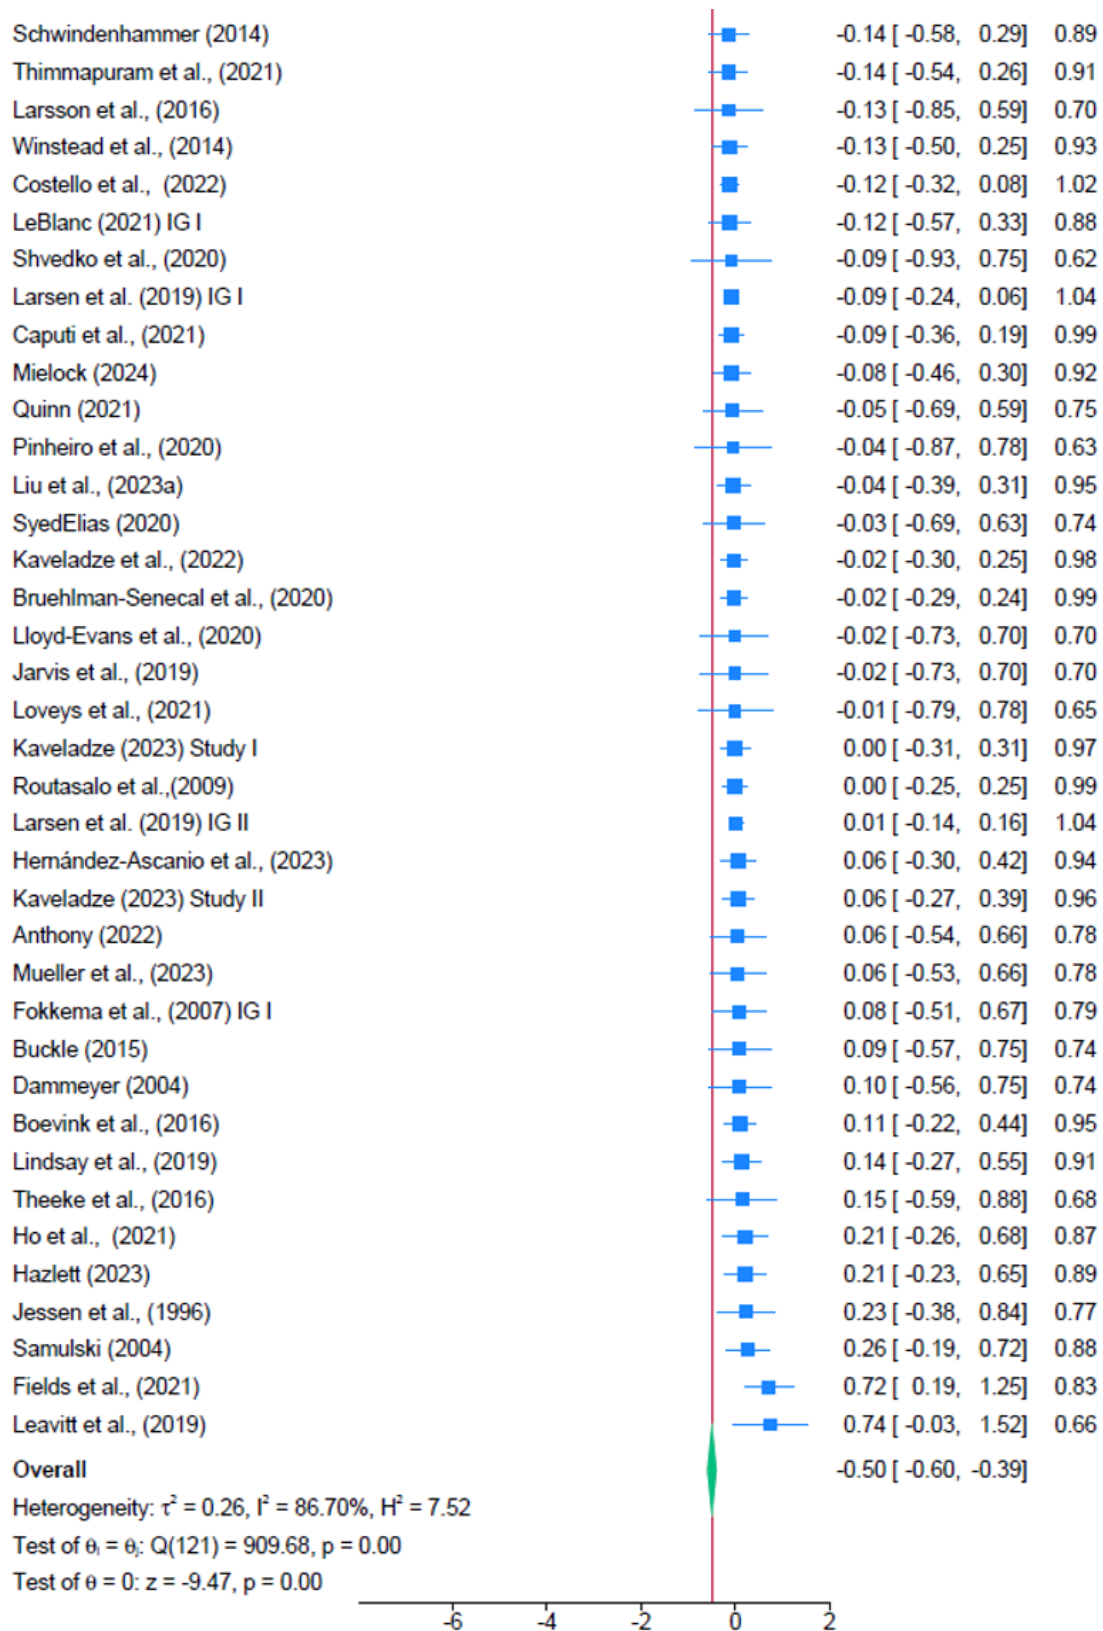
Schwindenhammer (2014) -0.14 [ -0.58, 0.29] 0.89
Thimmapuram et al., (2021) -0.14 [ -0.54, 0.26] 0.91
Larsson et al., (2016) -0.13 [ -0.85, 0.59] 0.70
Winstead et al., (2014) -0.13 [ -0.50, 0.25] 0.93
Costello et al., (2022) -0.12 [ -0.32, 0.08] 1.02
LeBlanc (2021) IG I -0.12 [ -0.57, 0.33] 0.88
Shvedko et al., (2020) -0.09 [ -0.93, 0.75] 0.62
Larsen et al. (2019) IG I -0.09 [ -0.24, 0.06] 1.04
Caputi et al., (2021) -0.09 [ -0.36, 0.19] 0.99
Mielock (2024) -0.08 [ -0.46, 0.30] 0.92
Quinn (2021) -0.05 [ -0.69, 0.59] 0.75
Pinheiro et al., (2020) -0.04 [ -0.87, 0.78] 0.63
Liu et al., (2023a) -0.04 [ -0.39, 0.31] 0.95
SyedElias (2020) -0.03 [ -0.69, 0.63] 0.74
Kaveladze et al., (2022) -0.02 [ -0.30, 0.25] 0.98
Bruehlman-Senecal et al., (2020) -0.02 [ -0.29, 0.24] 0.99
Lloyd-Evans et al., (2020) -0.02 [ -0.73, 0.70] 0.70
Jarvis et al., (2019) -0.02 [ -0.73, 0.70] 0.70
Loveys et al., (2021) -0.01 [ -0.79, 0.78] 0.65
Kaveladze (2023) Study I 0.00 [ -0.31, 0.31] 0.97
Routasalo et al.,(2009) 0.00 [ -0.25, 0.25] 0.99
Larsen et al. (2019) IG II 0.01 [ -0.14, 0.16] 1.04
Hernández-Ascanio et al., (2023) 0.06 [ -0.30, 0.42] 0.94
Kaveladze (2023) Study II 0.06 [ -0.27, 0.39] 0.96
Anthony (2022) 0.06 [ -0.54, 0.66] 0.78
Mueller et al., (2023) 0.06 [ -0.53, 0.66] 0.78
Fokkema et al., (2007) IG I 0.08 [ -0.51, 0.67] 0.79
Buckle (2015) 0.09 [ -0.57, 0.75] 0.74
Dammeyer (2004) 0.10 [ -0.56, 0.75] 0.74
Boevink et al., (2016) 0.11 [ -0.22, 0.44] 0.95
Lindsay et al., (2019) 0.14 [ -0.27, 0.55] 0.91
Theeke et al., (2016) 0.15 [ -0.59, 0.88] 0.68
Ho et al., (2021) 0.21 [ -0.26, 0.68] 0.87
Hazlett (2023) 0.21 [ -0.23, 0.65] 0.89
Jessen et al., (1996) 0.23 [ -0.38, 0.84] 0.77
Samulski (2004) 0.26 [ -0.19, 0.72] 0.88
Fields et al., (2021) 0.72 [ 0.19, 1.25] 0.83
Leavitt et al., (2019) 0.74 [ -0.03, 1.52] 0.66
Overall -0.50 [ -0.60, -0.39]
Heterogeneity: $\tau^2$ = 0.26, $I^2$ = 86.70%, $H^2$ = 7.52
Test of $\theta_i = \theta_j$: Q(121) = 909.68, p = 0.00
Test of $\theta$ = 0: z = -9.47, p = 0.00
-6 -4 -2 0 2